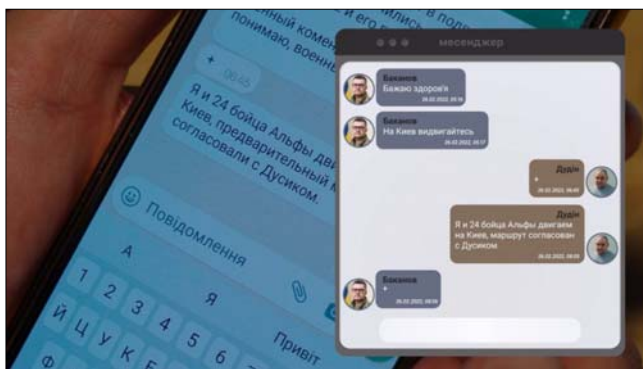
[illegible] в пол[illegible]
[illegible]ный комен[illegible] и его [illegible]
понимаю, военн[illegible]

+ 06:45

Я и 24 бойца Альфы дви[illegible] Киев, предварительный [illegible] согласовали с Дусиком.

Повідомлення

А Я

1 2 3 4 5 6

Й Ц У К Е

Ф

Привіт

месенджер

Баканов
Бажаю здоров'я
26.02.2022, 05:18

Баканов
На Киев видвигайтесь
26.02.2022, 05:17

Дудін
+
26.02.2022, 06:45

Дудін
Я и 24 бойца Альфы двигаем на Киев, маршрут согласован с Дусиком
26.02.2022, 08:08

Баканов
+
26.02.2022, 08:09